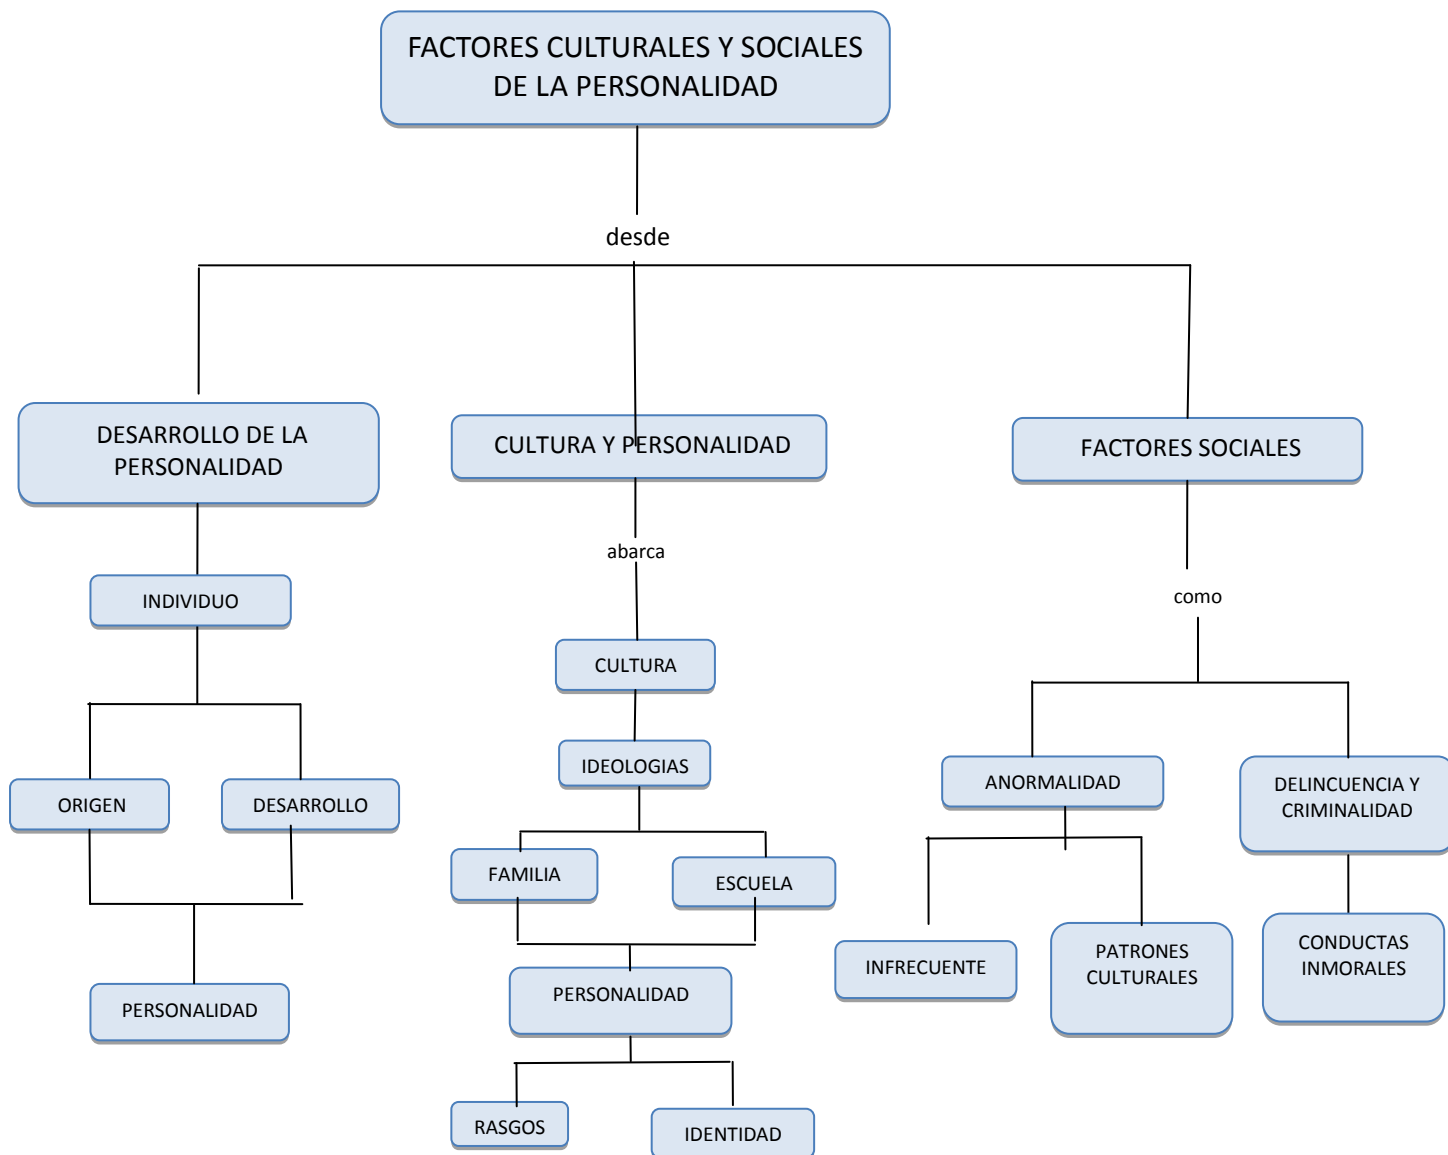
FACTORES CULTURALES Y SOCIALES DE LA PERSONALIDAD

desde

DESARROLLO DE LA PERSONALIDAD

INDIVIDUO

ORIGEN

DESARROLLO

PERSONALIDAD

CULTURA Y PERSONALIDAD

abarca

CULTURA

IDEOLOGIAS

FAMILIA

ESCUELA

PERSONALIDAD

RASGOS

IDENTIDAD

FACTORES SOCIALES

como

ANORMALIDAD

INFRECUENTE

PATRONES CULTURALES

DELINCUENCIA Y CRIMINALIDAD

CONDUCTAS INMORALES